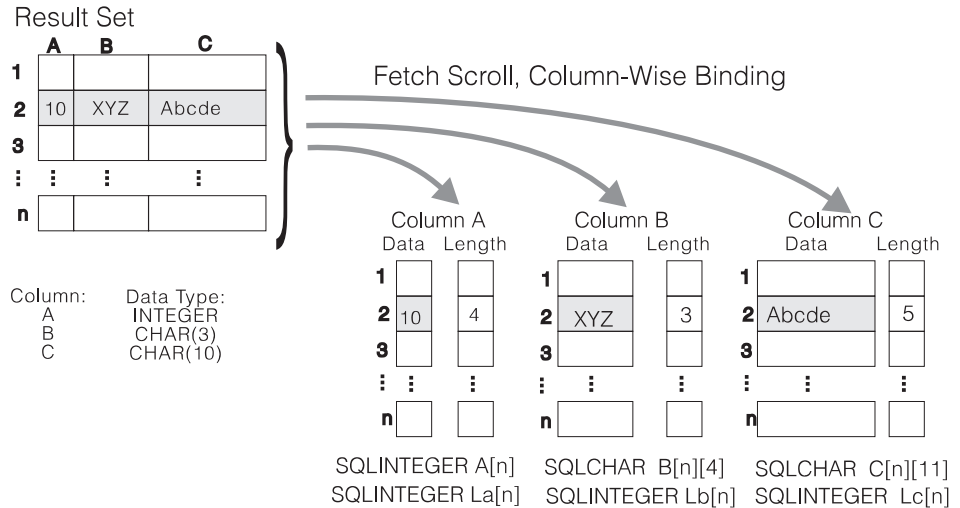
Result Set

|  | A | B | C |
|---|---|---|---|
| 1 |  |  |  |
| 2 | 10 | XYZ | Abcde |
| 3 |  |  |  |
| ⋮ | ⋮ | ⋮ | ⋮ |
| n |  |  |  |

Fetch Scroll, Column-Wise Binding

Column: Data Type:
A INTEGER
B CHAR(3)
C CHAR(10)

Column A

|  | Data | Length |
|---|---|---|
| 1 |  |  |
| 2 | 10 | 4 |
| 3 |  |  |
| ⋮ | ⋮ | ⋮ |
| n |  |  |

Column B

|  | Data | Length |
|---|---|---|
| 1 |  |  |
| 2 | XYZ | 3 |
| 3 |  |  |
| ⋮ | ⋮ | ⋮ |
| n |  |  |

Column C

|  | Data | Length |
|---|---|---|
| 1 |  |  |
| 2 | Abcde | 5 |
| 3 |  |  |
| ⋮ | ⋮ | ⋮ |
| n |  |  |

SQLINTEGER A[n]
SQLINTEGER La[n]

SQLCHAR B[n][4]
SQLINTEGER Lb[n]

SQLCHAR C[n][11]
SQLINTEGER Lc[n]